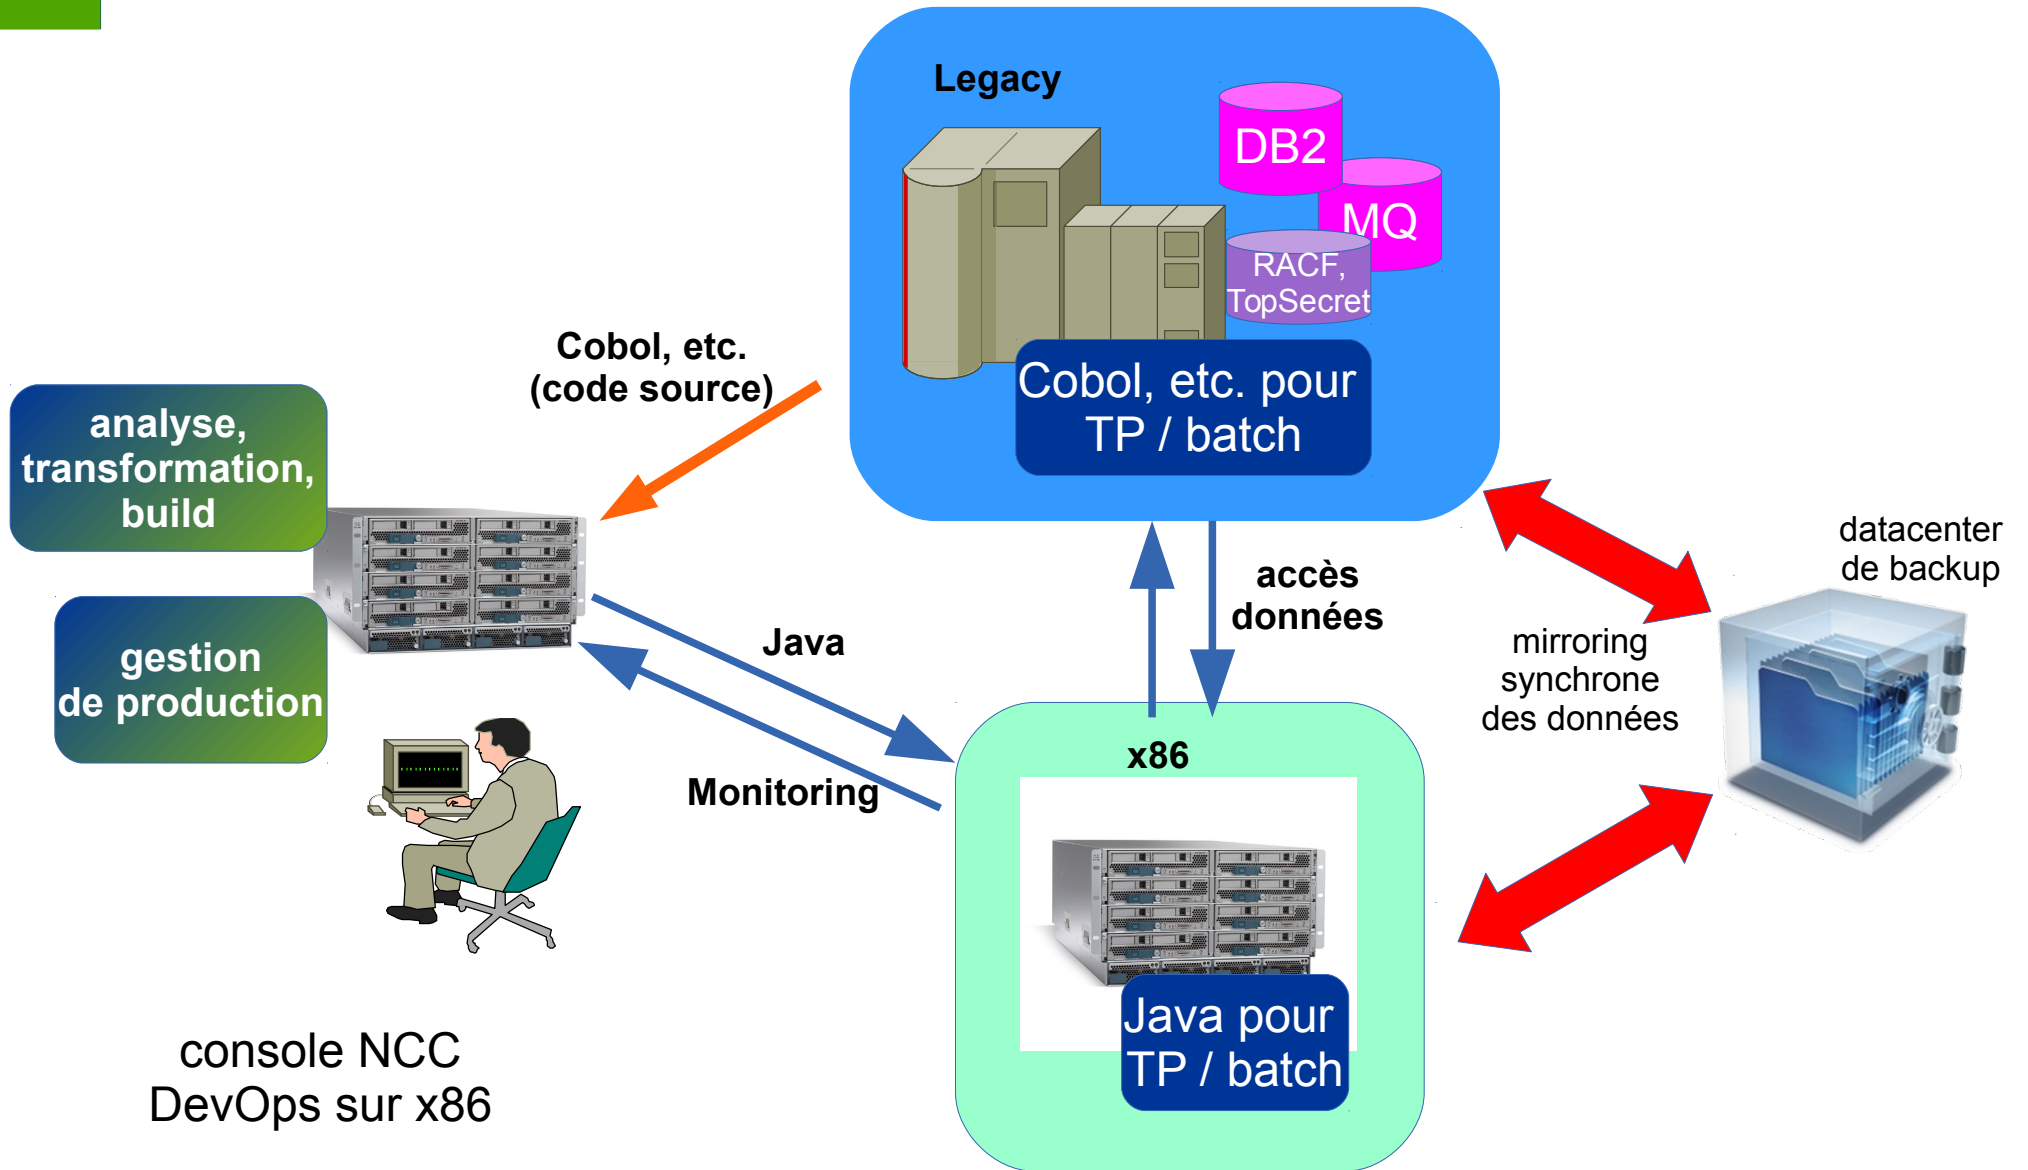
Legacy

DB2

MQ

RACF, TopSecret

Cobol, etc. pour TP / batch

Cobol, etc. (code source)

analyse, transformation, build

gestion de production

Java

Monitoring

accès données

datacenter de backup

mirroring synchrone des données

x86

Java pour TP / batch

console NCC DevOps sur x86